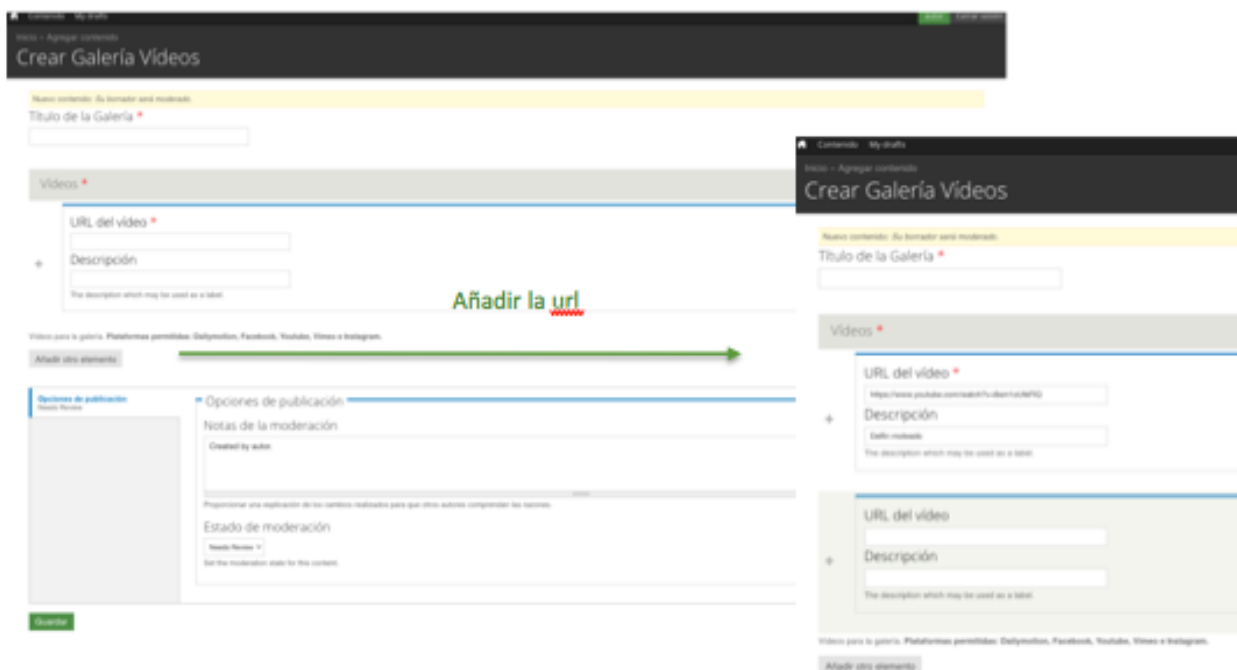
Contenido My drafts

Autor Cerrar sesión

Inicio » Agregar contenido

Crear Galería Vídeos

Nuevo contenido: Su borrador será moderado.

Titulo de la Galería *

Vídeos *

URL del vídeo *

Descripción

The description which may be used as a label.

Añadir la url

Vídeos para la galería. Plataformas permitidas: Dailymotion, Facebook, Youtube, Vimeo e Instagram.

Añadir otro elemento

Opciones de publicación
Needs Review

Opciones de publicación

Notas de la moderación

Created by autor.

Proporcionar una explicación de los cambios realizados para que otros autores comprendan las razones.

Estado de moderación

Needs Review

Set the moderation state for this content.

Guardar

Contenido My drafts

Inicio » Agregar contenido

Crear Galería Vídeos

Nuevo contenido: Su borrador será moderado.

Titulo de la Galería *

Vídeos *

URL del vídeo *

https://www.youtube.com/watch?v=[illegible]

Descripción

Delfín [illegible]

The description which may be used as a label.

URL del vídeo

Descripción

The description which may be used as a label.

Vídeos para la galería. Plataformas permitidas: Dailymotion, Facebook, Youtube, Vimeo e Instagram.

Añadir otro elemento